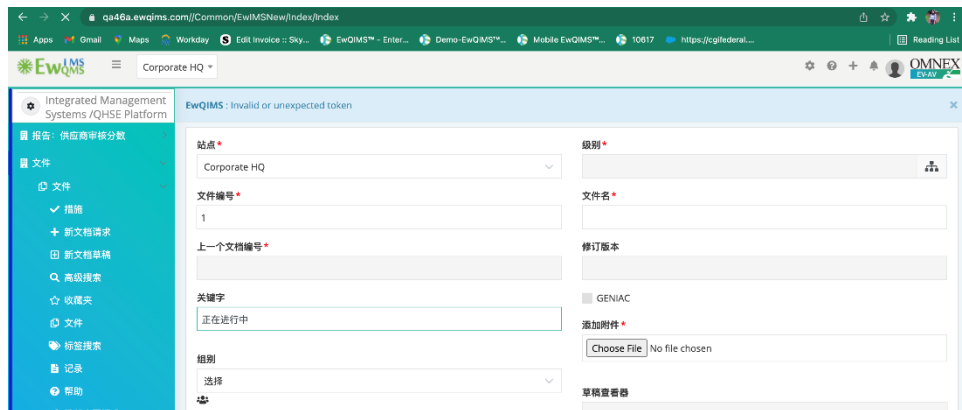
qa46a.ewqims.com//Common/EwIMSNew/Index/Index

Apps Gmail Maps Workday Edit Invoice :: Sky... EwQIMS™ - Enter... Demo-EwQIMS™... Mobile EwQIMS™... 10617 https://cgifederal.... Reading List

EwQIMS LMS

Corporate HQ

OMNEX EV-AV

Integrated Management Systems /QHSE Platform

EwQIMS : Invalid or unexpected token

报告: 供应商审核分数

文件

文件

措施

新文档请求

新文档草稿

高级搜索

收藏夹

文件

标签搜索

记录

帮助

站点 *

Corporate HQ

级别 *

文件编号 *

1

文件名 *

上一个文档编号 *

修订版本

关键字

正在进行中

GENIAC

添加附件 *

Choose File No file chosen

组别

选择

草稿查看器